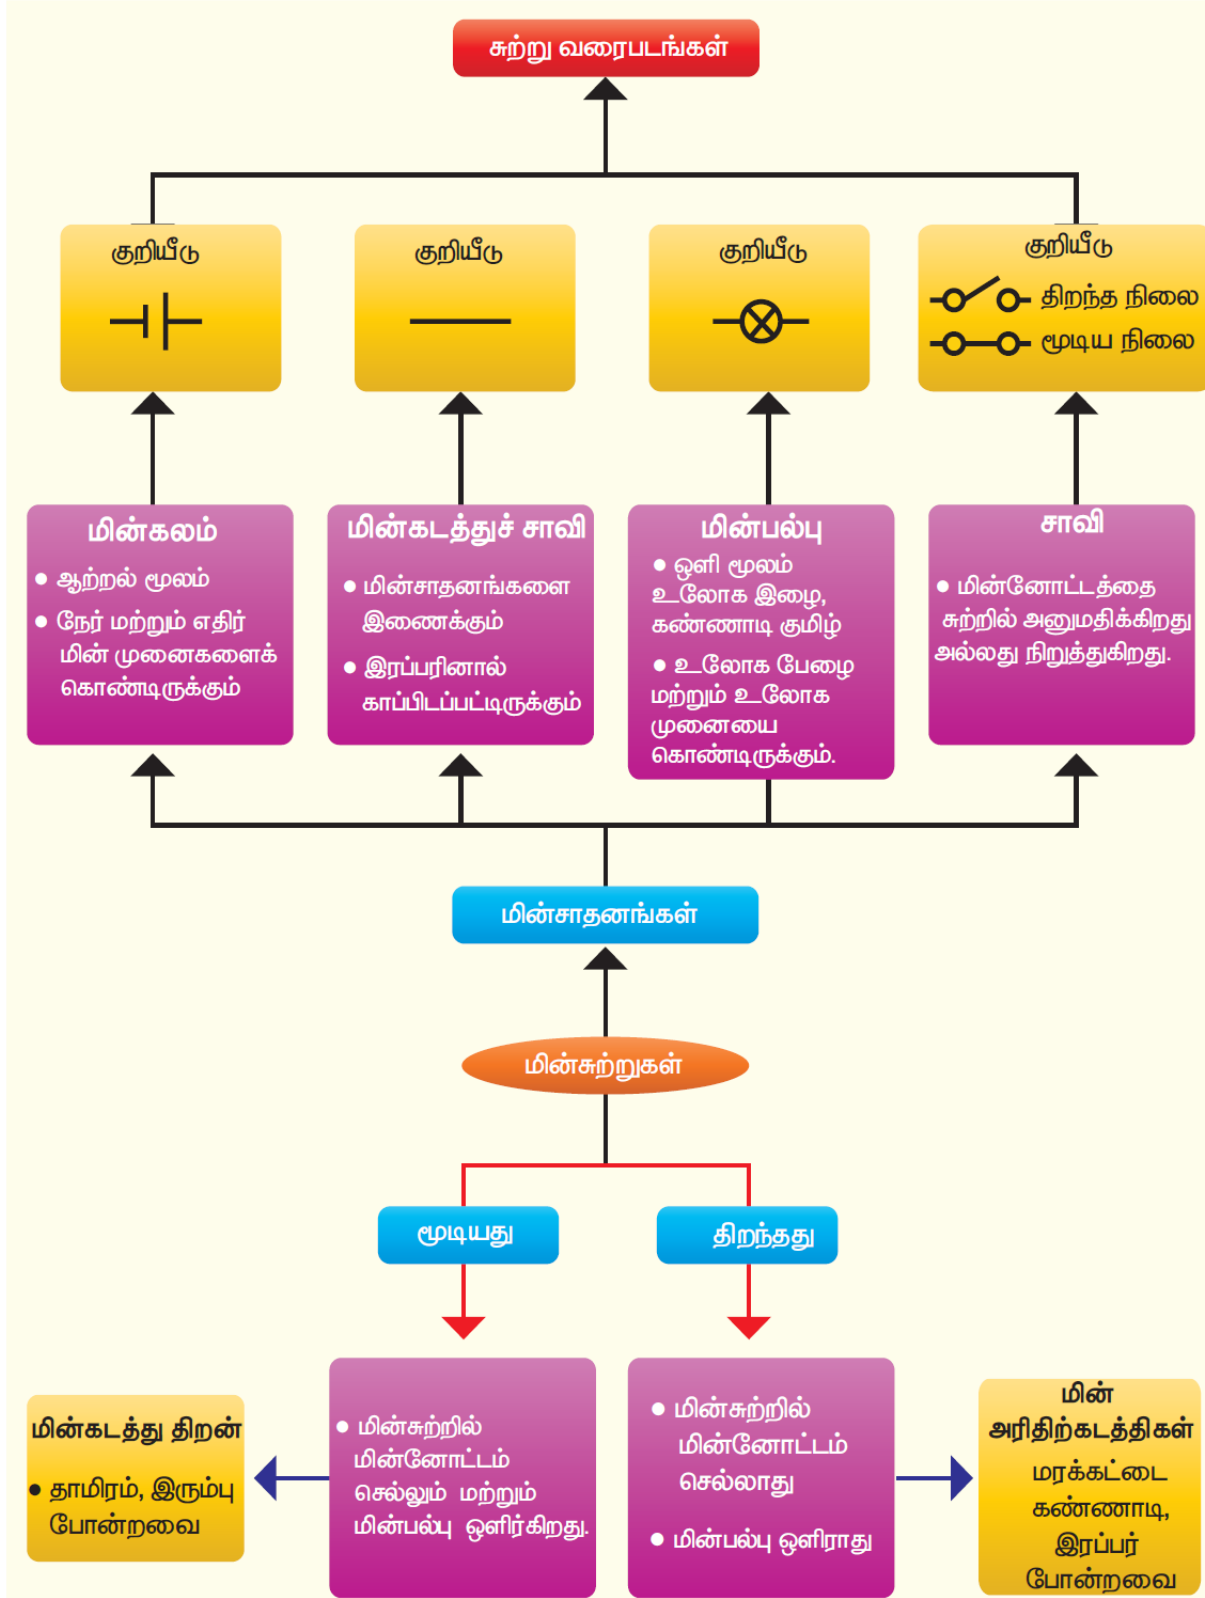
சுற்று வரைபடங்கள்

குறியீடு

குறியீடு

குறியீடு

குறியீடு

திறந்த நிலை

மூடிய நிலை

மின்கலம்

● ஆற்றல் மூலம்

● நேர் மற்றும் எதிர் மின் முனைகளைக் கொண்டிருக்கும்

மின்கடத்துச் சாவி

● மின்சாதனங்களை இணைக்கும்

● இரப்பரினால் காப்பிடப்பட்டிருக்கும்

மின்பல்பு

● ஒளி மூலம் உலோக இழை, கண்ணாடி குமிழ்

● உலோக பேழை மற்றும் உலோக முனையை கொண்டிருக்கும்.

சாவி

● மின்னோட்டத்தை சுற்றில் அனுமதிக்கிறது அல்லது நிறுத்துகிறது.

மின்சாதனங்கள்

மின்சுற்றுகள்

மூடியது

திறந்தது

மின்கடத்து திறன்

● தாமிரம், இரும்பு போன்றவை

● மின்சுற்றில் மின்னோட்டம் செல்லும் மற்றும் மின்பல்பு ஒளிர்கிறது.

● மின்சுற்றில் மின்னோட்டம் செல்லாது

● மின்பல்பு ஒளிராது

மின் அரிதிற்கடத்திகள்

மரக்கட்டை கண்ணாடி, இரப்பர் போன்றவை